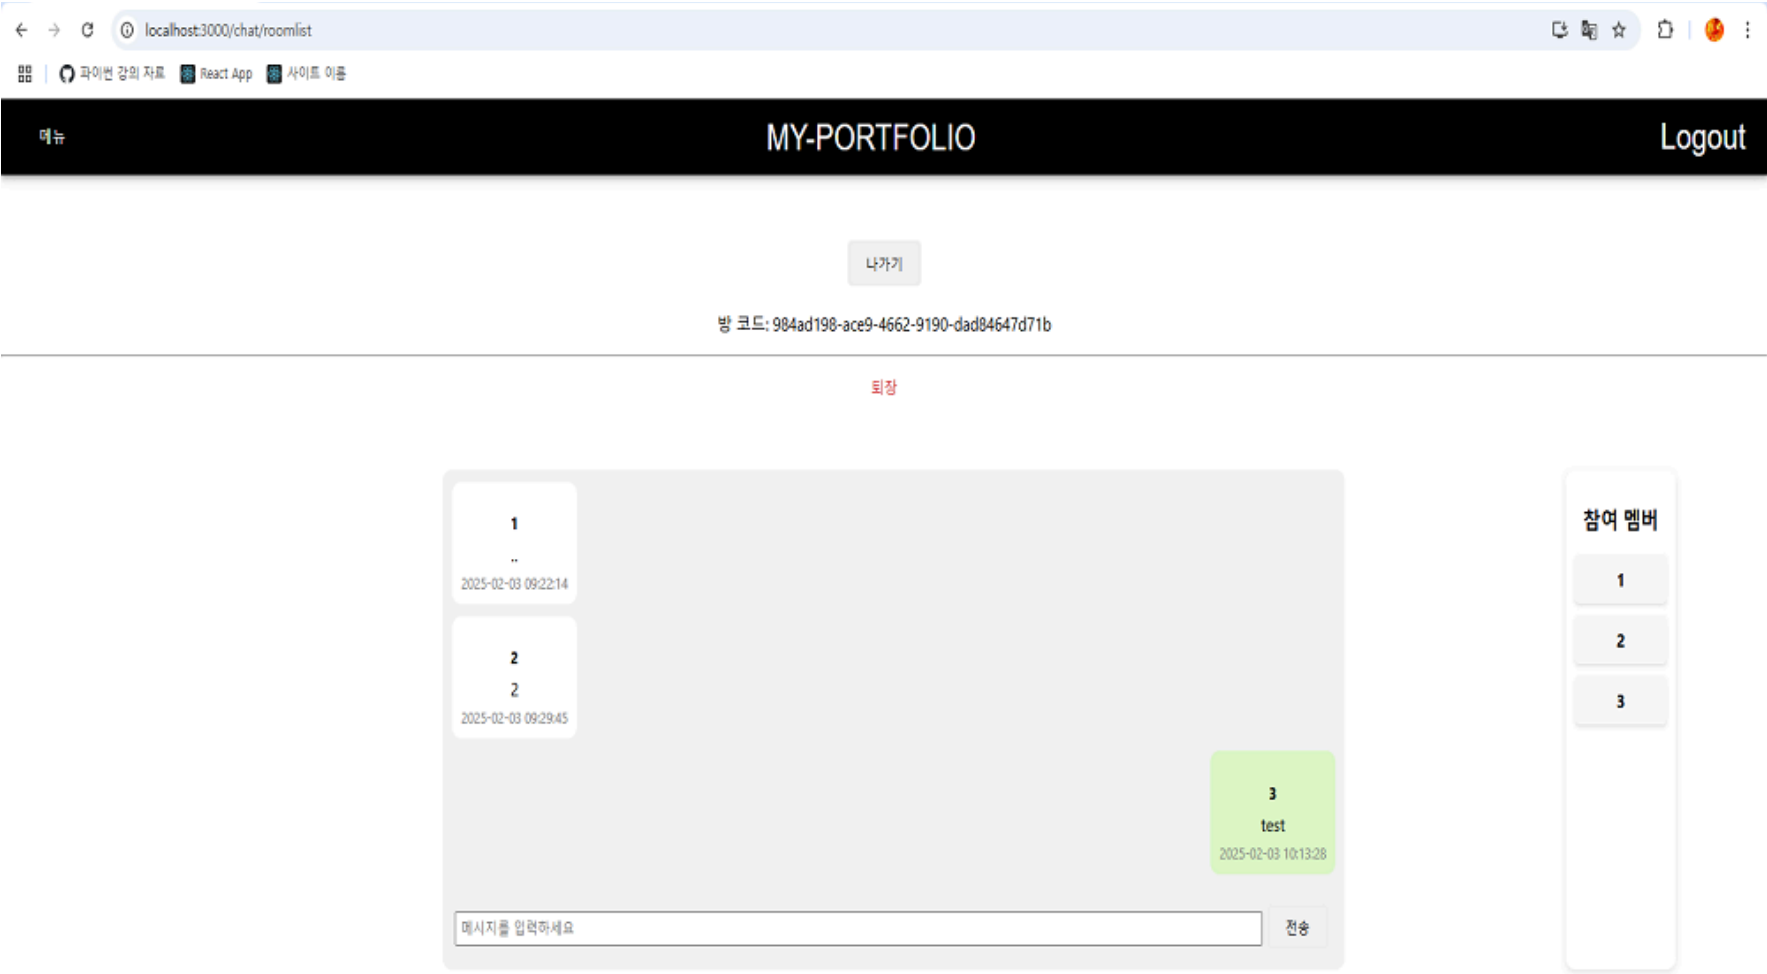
localhost:3000/chat/roomlist

파이썬 강의 자료 React App 사이트 이름

메뉴
MY-PORTFOLIO
Logout

나가기

방 코드: 984ad198-ace9-4662-9190-dad84647d71b

퇴장

1
..
2025-02-03 09:22:14

2
2
2025-02-03 09:29:45

3
test
2025-02-03 10:13:28

메시지를 입력하세요
전송

참여 멤버
1
2
3